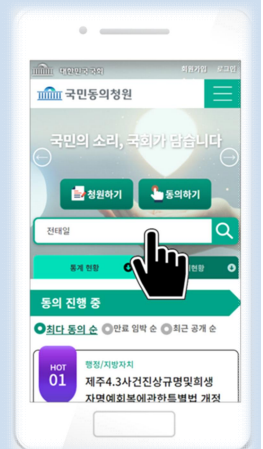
대한민국국회 회원가입 로그인

국민동의청원

국민의 소리, 국회가 담습니다

청원하기 동의하기

전태일

통계 현황 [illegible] 현황

동의 진행 중

최다 동의 순 만료 임박 순 최근 공개 순

HOT 01

행정/지방자치

제주4.3사건진상규명및희생자명예회복에관한특별법 개정